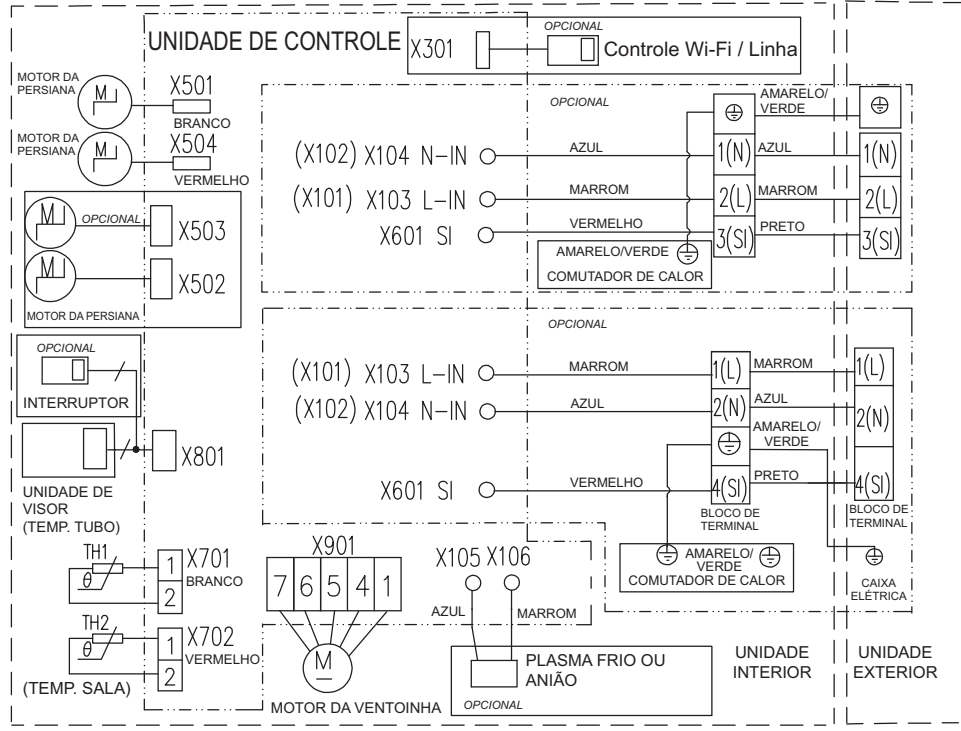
UNIDADE DE CONTROLE

X301

OPCIONAL

Controle Wi-Fi / Linha

MOTOR DA PERSIANA

X501

BRANCO

MOTOR DA PERSIANA

X504

VERMELHO

OPCIONAL

X503

X502

MOTOR DA PERSIANA

OPCIONAL

INTERRUPTOR

X801

UNIDADE DE VISOR (TEMP. TUBO)

TH1

$\theta$

1 X701

2 BRANCO

TH2

$\theta$

1 X702

2 VERMELHO

(TEMP. SALA)

OPCIONAL

(X102) X104 N-IN

(X101) X103 L-IN

X601 SI

AZUL

MARROM

VERMELHO

AMARELO/VERDE

COMUTADOR DE CALOR

1(N)

2(L)

3(SI)

AMARELO/ VERDE

AZUL

MARROM

PRETO

1(N)

2(L)

3(SI)

OPCIONAL

(X101) X103 L-IN

(X102) X104 N-IN

X601 SI

MARROM

AZUL

VERMELHO

1(L)

2(N)

4(SI)

BLOCO DE TERMINAL

MARROM

AZUL

AMARELO/ VERDE

PRETO

1(L)

2(N)

4(SI)

BLOCO DE TERMINAL

AMARELO/ VERDE

COMUTADOR DE CALOR

CAIXA ELÉTRICA

X901

7 6 5 4 1

M

MOTOR DA VENTOINHA

X105 X106

AZUL

MARROM

PLASMA FRIO OU ANIÃO

OPCIONAL

UNIDADE INTERIOR

UNIDADE EXTERIOR